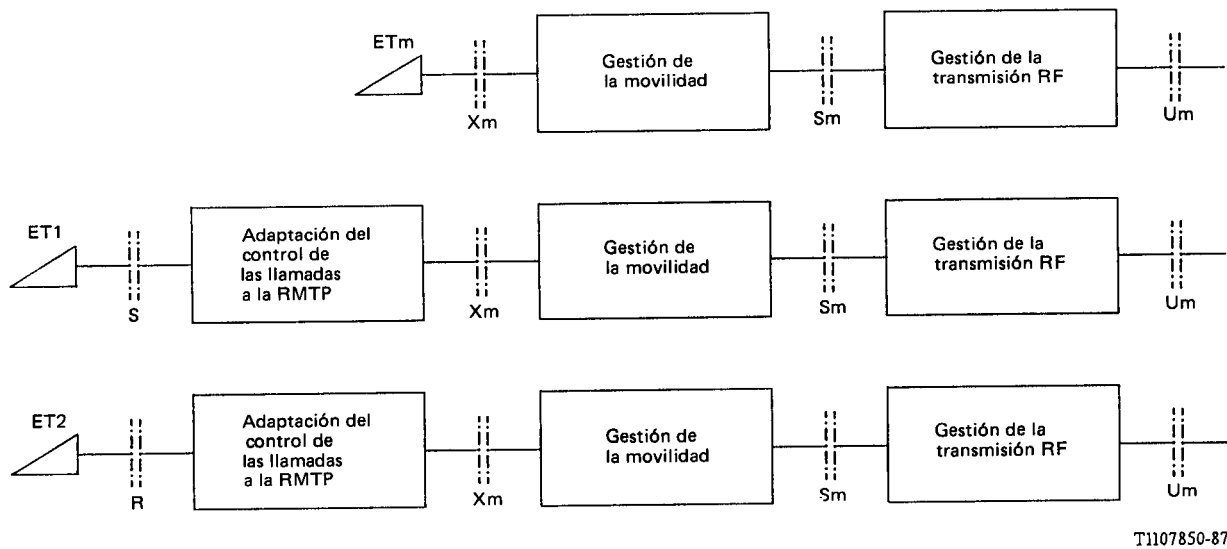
ETm

Xm

Gestión de la movilidad

Sm

Gestión de la transmisión RF

Um

ET1

S

Adaptación del control de las llamadas a la RMTP

Xm

Gestión de la movilidad

Sm

Gestión de la transmisión RF

Um

ET2

R

Adaptación del control de las llamadas a la RMTP

Xm

Gestión de la movilidad

Sm

Gestión de la transmisión RF

Um

T1107850-87